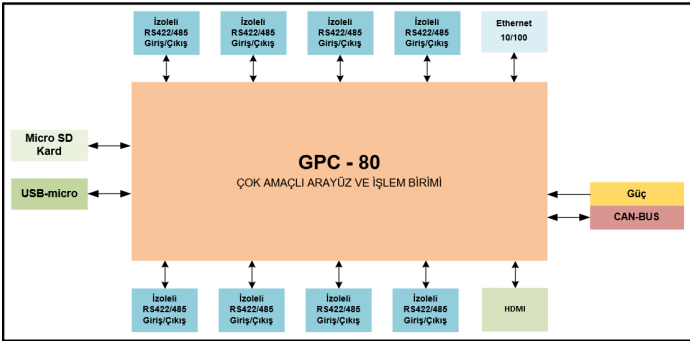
İzoleli RS422/485 Giriş/Çıkış

İzoleli RS422/485 Giriş/Çıkış

İzoleli RS422/485 Giriş/Çıkış

İzoleli RS422/485 Giriş/Çıkış

Ethernet 10/100

Micro SD Kard

USB-micro

GPC - 80

ÇOK AMAÇLI ARAYÜZ VE İŞLEM BİRİMİ

Güç

CAN-BUS

İzoleli RS422/485 Giriş/Çıkış

İzoleli RS422/485 Giriş/Çıkış

İzoleli RS422/485 Giriş/Çıkış

İzoleli RS422/485 Giriş/Çıkış

HDMI